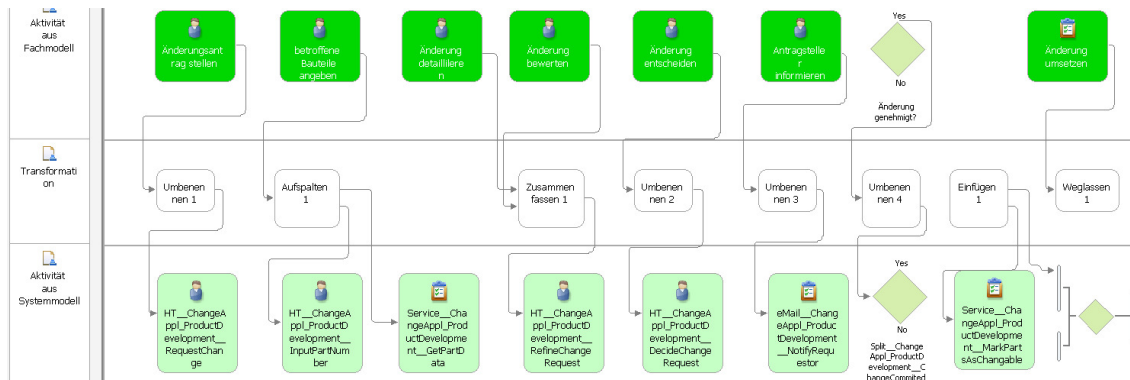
Aktivität aus Fachmodell

Änderungsantrag stellen

betroffene Bauteile angeben

Änderung detaillieren

Änderung bewerten

Änderung entscheiden

Antragsteller informieren

Yes

No

Änderung genehmigt?

Änderung umsetzen

Transformation

Umbenennen 1

Aufspalten 1

Zusammenfassen 1

Umbenennen 2

Umbenennen 3

Umbenennen 4

Einfügen 1

Weglassen 1

Aktivität aus Systemmodell

HT__ChangeAppl_ProductDevelopment__RequestChange

HT__ChangeAppl_ProductDevelopment__InputPartNumber

Service__ChangeAppl_ProductDevelopment__GetPartData

HT__ChangeAppl_ProductDevelopment__RefineChangeRequest

HT__ChangeAppl_ProductDevelopment__DecideChangeRequest

eMail__ChangeAppl_ProductDevelopment__NotifyRequestor

Yes

No

Split__ChangeAppl_ProductDevelopment__ChangeCommited

Service__ChangeAppl_ProductDevelopment__MarkPartsAsChangable